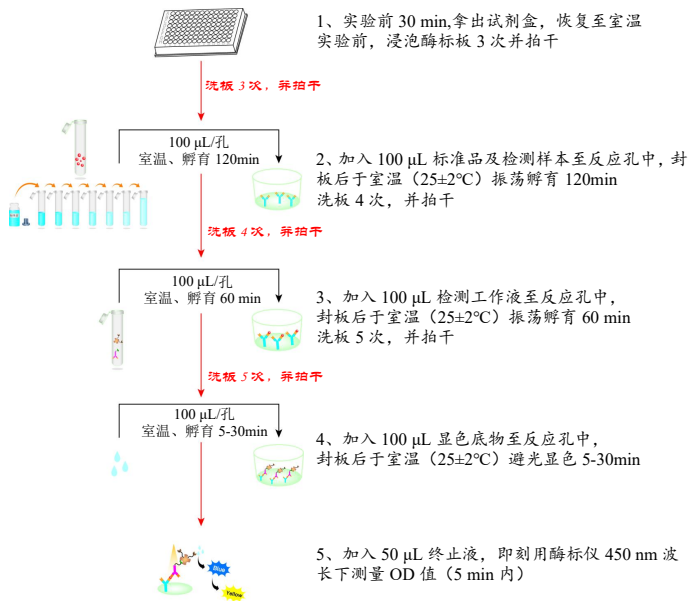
1、实验前 30 min,拿出试剂盒，恢复至室温
实验前，浸泡酶标板 3 次并拍干

洗板 3 次，并拍干

100 µL/孔
室温、孵育 120min

2、加入 100 µL 标准品及检测样本至反应孔中，封板后于室温（25±2°C）振荡孵育 120min
洗板 4 次，并拍干

洗板 4 次，并拍干

100 µL/孔
室温、孵育 60 min

3、加入 100 µL 检测工作液至反应孔中，
封板后于室温（25±2°C）振荡孵育 60 min
洗板 5 次，并拍干

洗板 5 次，并拍干

100 µL/孔
室温、孵育 5-30min

4、加入 100 µL 显色底物至反应孔中，
封板后于室温（25±2°C）避光显色 5-30min

Blue

Yellow

5、加入 50 µL 终止液，即刻用酶标仪 450 nm 波长下测量 OD 值（5 min 内）